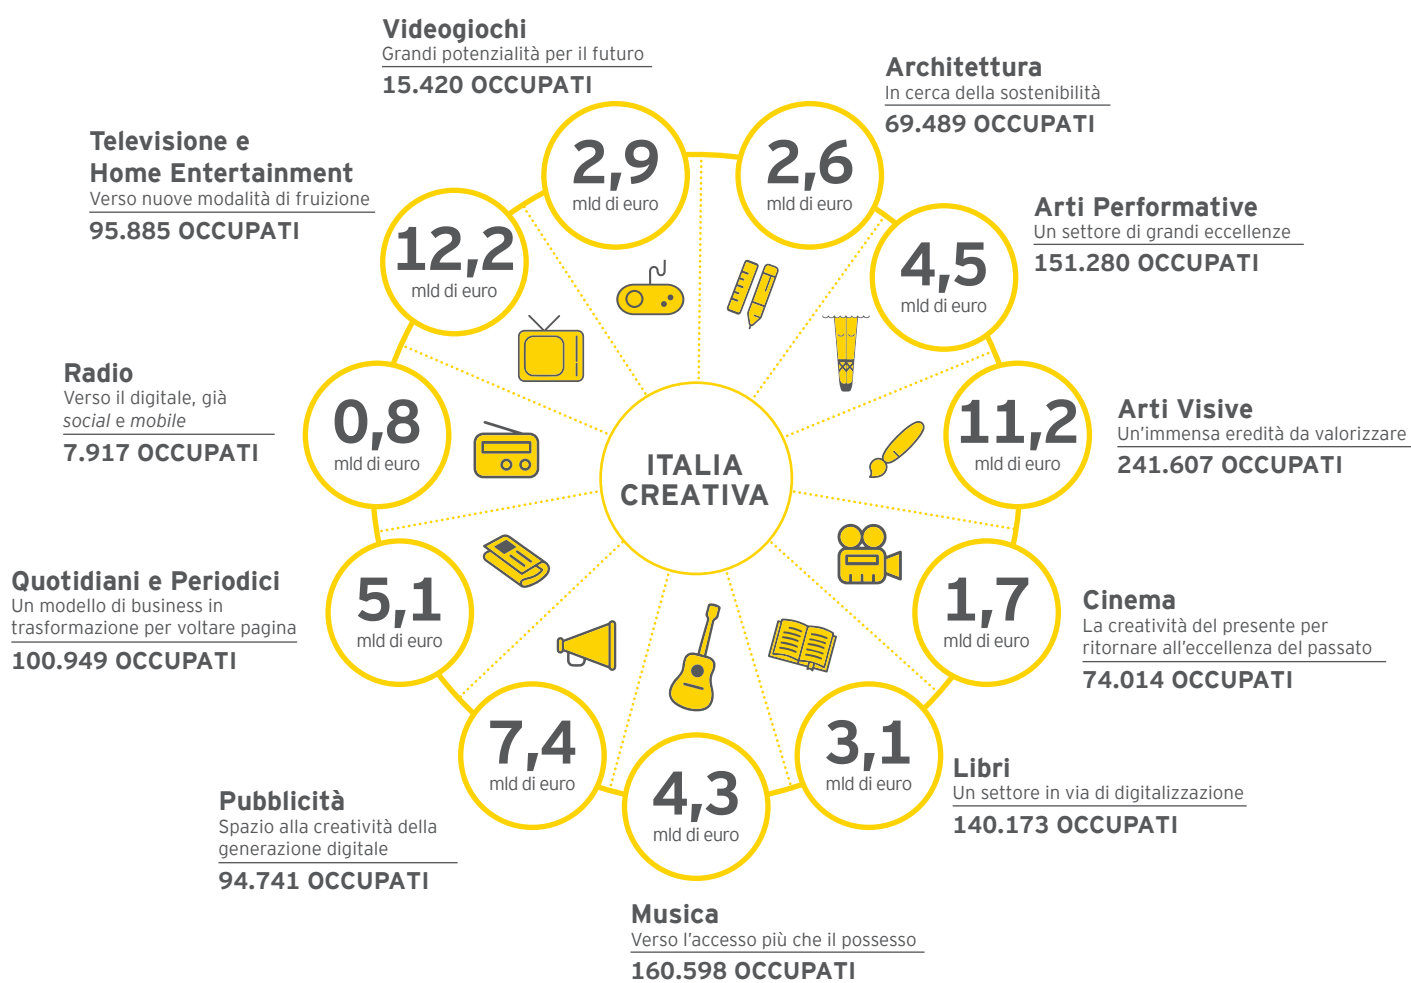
Videogiochi
Grandi potenzialità per il futuro
15.420 OCCUPATI

Architettura
In cerca della sostenibilità
69.489 OCCUPATI

Televisione e Home Entertainment
Verso nuove modalità di fruizione
95.885 OCCUPATI

Arti Performative
Un settore di grandi eccellenze
151.280 OCCUPATI

Radio
Verso il digitale, già *social* e *mobile*
7.917 OCCUPATI

Arti Visive
Un'immensa eredità da valorizzare
241.607 OCCUPATI

Quotidiani e Periodici
Un modello di business in trasformazione per voltare pagina
100.949 OCCUPATI

Cinema
La creatività del presente per ritornare all'eccellenza del passato
74.014 OCCUPATI

Pubblicità
Spazio alla creatività della generazione digitale
94.741 OCCUPATI

Libri
Un settore in via di digitalizzazione
140.173 OCCUPATI

Musica
Verso l'accesso più che il possesso
160.598 OCCUPATI

2,9 mld di euro
2,6 mld di euro
12,2 mld di euro
4,5 mld di euro
0,8 mld di euro
ITALIA CREATIVA
11,2 mld di euro
5,1 mld di euro
1,7 mld di euro
7,4 mld di euro
3,1 mld di euro
4,3 mld di euro